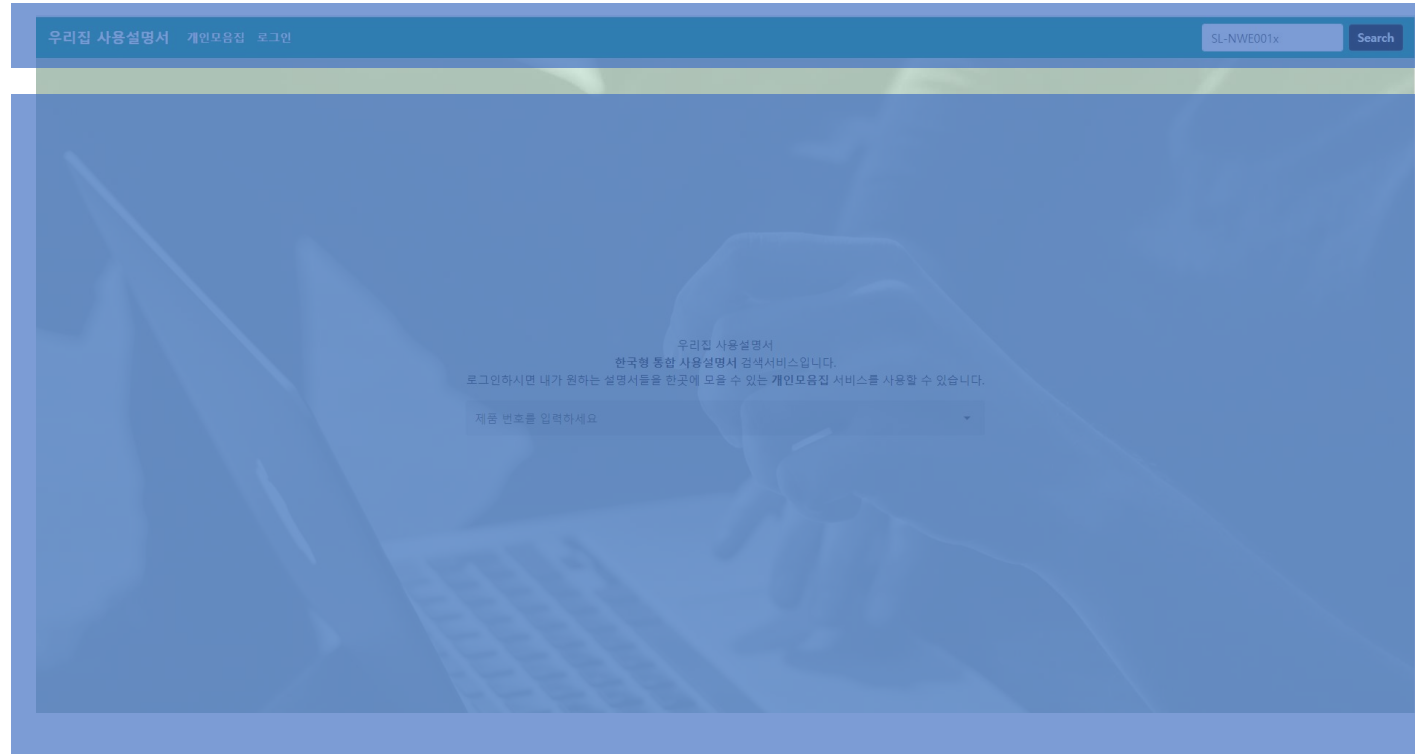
우리집 사용설명서 개인모음집 로그인

SL-NWE001x Search

우리집 사용설명서
한국형 통합 사용설명서 검색서비스입니다.
로그인하시면 내가 원하는 설명서들을 한곳에 모을 수 있는 개인모음집 서비스를 사용할 수 있습니다.

제품 번호를 입력하세요